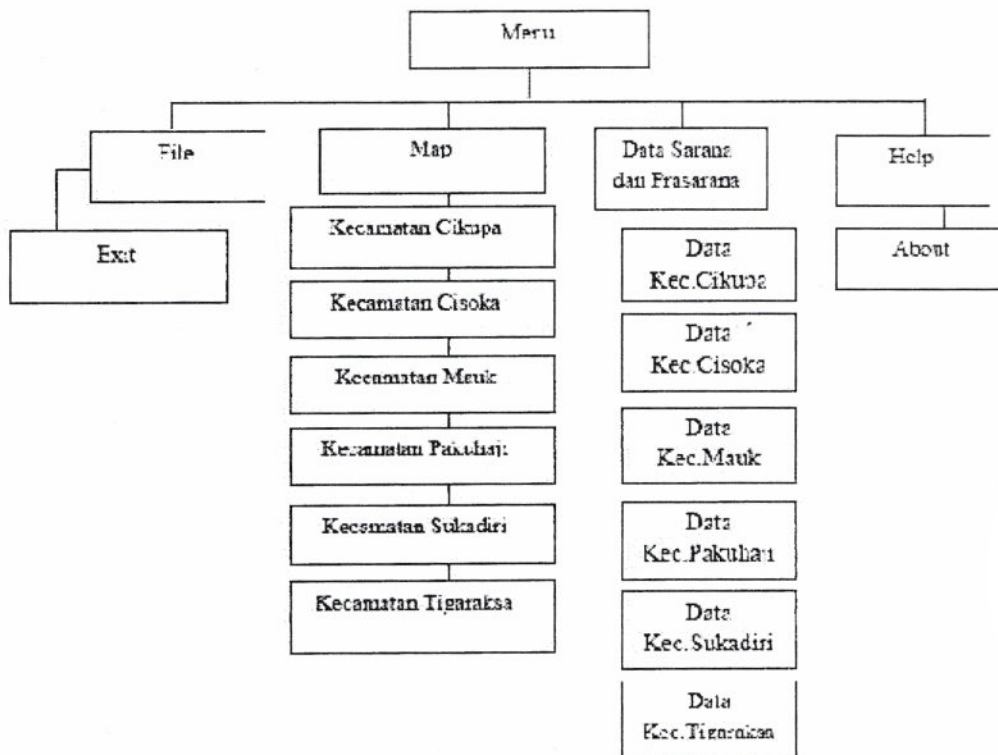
Menu

File

Exit

Map

Kecamatan Cikupa

Kecamatan Cisoka

Kecamatan Mauk

Kecamatan Pakuhaji

Kecamatan Sukadiri

Kecamatan Tigaraksa

Data Sarana dan Prasarana

Data Kec.Cikupa

Data Kec.Cisoka

Data Kec.Mauk

Data Kec.Pakuhaji

Data Kec.Sukadiri

Data Kec.Tigaraksa

Help

About